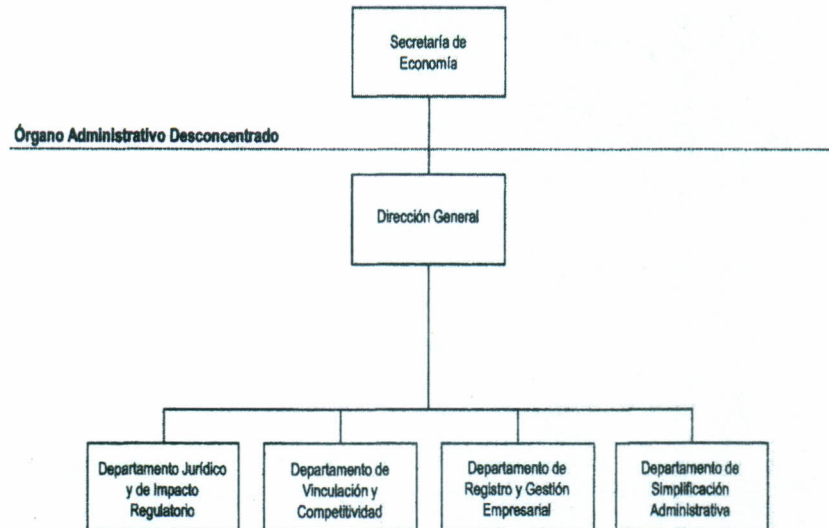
Secretaría de Economía

Órgano Administrativo Desconcentrado

Dirección General

Departamento Jurídico y de Impacto Regulatorio

Departamento de Vinculación y Competitividad

Departamento de Registro y Gestión Empresarial

Departamento de Simplificación Administrativa